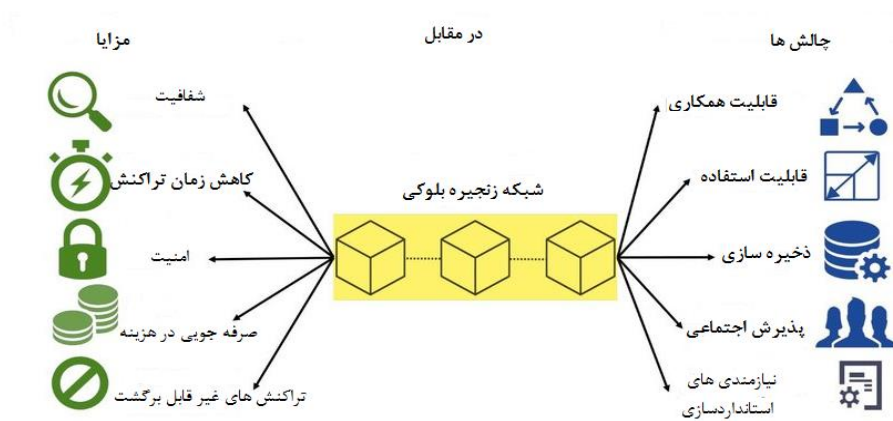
چالش ها

در مقابل

مزایا

قابلیت همکاری

قابلیت استفاده

ذخیره سازی

پذیرش اجتماعی

نیازمندی های استانداردسازی

شبکه زنجیره بلوکی

شفافیت

کاهش زمان تراکنش

امنیت

صرفه جویی در هزینه

تراکنش های غیر قابل برگشت